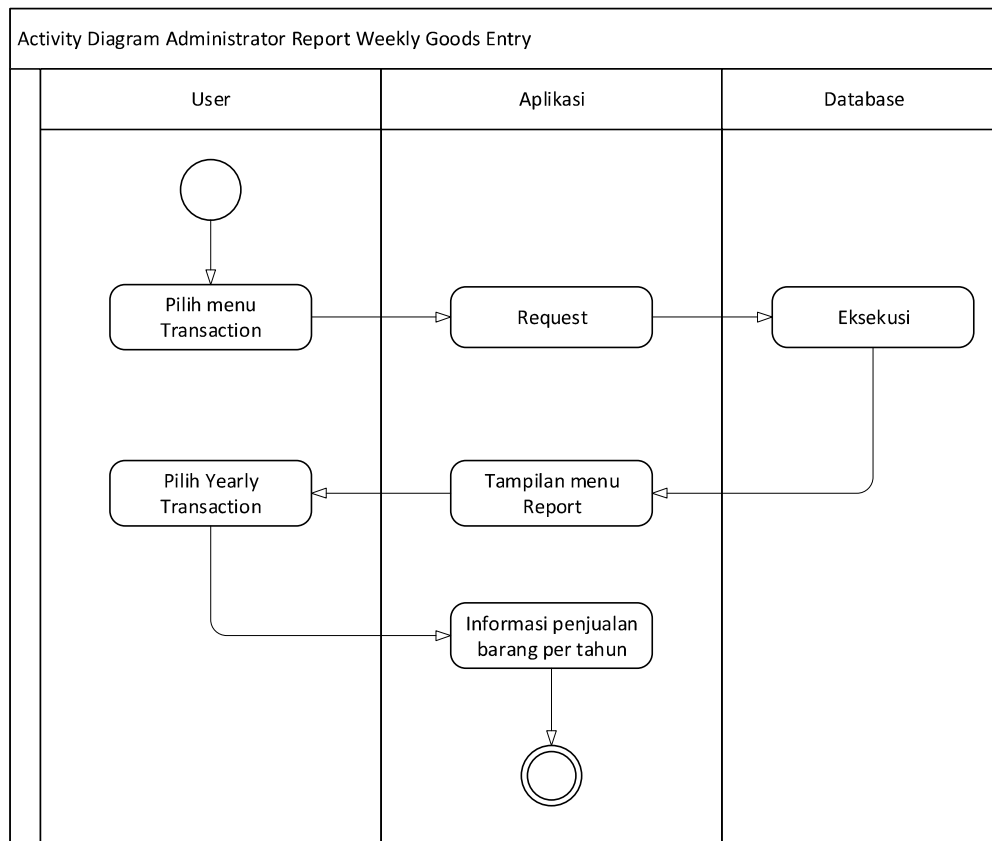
Activity Diagram Administrator Report Weekly Goods Entry

User

Aplikasi

Database

Pilih menu Transaction

Request

Eksekusi

Pilih Yearly Transaction

Tampilan menu Report

Informasi penjualan barang per tahun